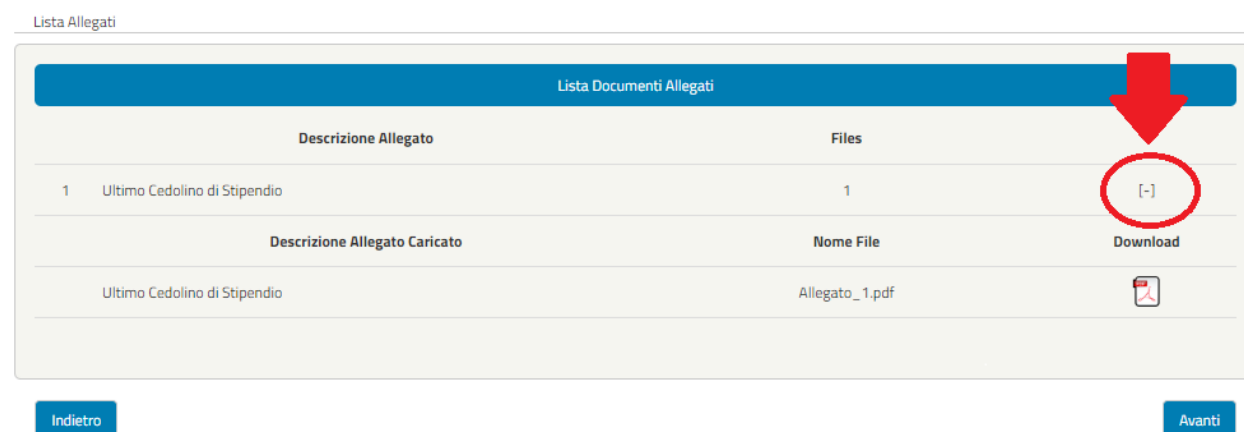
Lista Allegati

Lista Documenti Allegati

| | Descrizione Allegato | Files | |
|---|---|---|---|
| 1 | Ultimo Cedolino di Stipendio | 1 | [-] |
| | Descrizione Allegato Caricato | Nome File | Download |
| | Ultimo Cedolino di Stipendio | Allegato_1.pdf | |

Indietro

Avanti